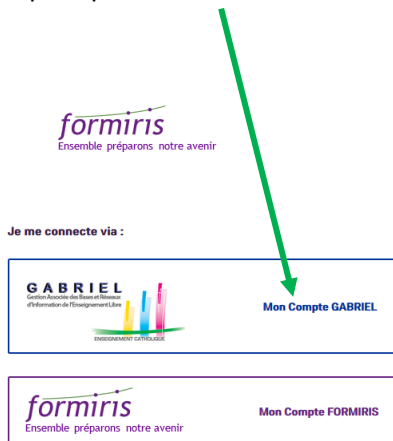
formiris
Ensemble préparons notre avenir

Je me connecte via :

GABRIEL
Gestion Associée des Bases et Réseaux d'Information de l'Enseignement Libre
ENSEIGNEMENT CATHOLIQUE

Mon Compte GABRIEL

formiris
Ensemble préparons notre avenir

Mon Compte FORMIRIS